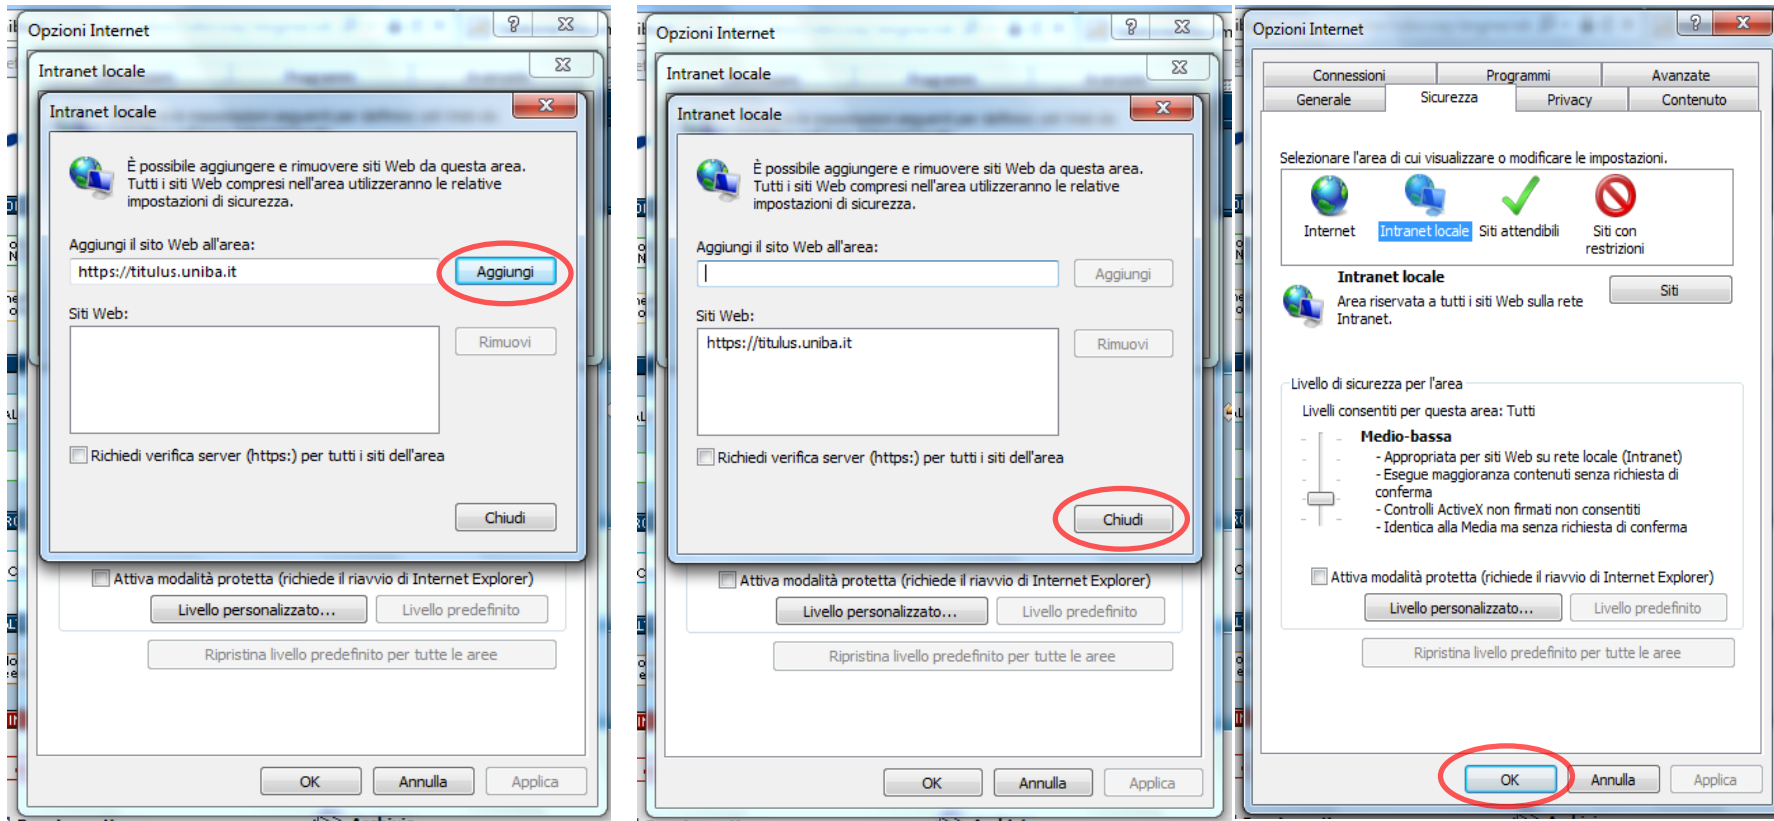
Opzioni Internet

Intranet locale

Intranet locale

È possibile aggiungere e rimuovere siti Web da questa area. Tutti i siti Web compresi nell'area utilizzeranno le relative impostazioni di sicurezza.

Aggiungi il sito Web all'area:

https://titulus.uniba.it

Aggiungi

Siti Web:

Rimuovi

Richiedi verifica server (https:) per tutti i siti dell'area

Chiudi

Attiva modalità protetta (richiede il riavvio di Internet Explorer)

Livello personalizzato...

Livello predefinito

Ripristina livello predefinito per tutte le aree

OK

Annulla

Applica

Opzioni Internet

Intranet locale

Intranet locale

È possibile aggiungere e rimuovere siti Web da questa area. Tutti i siti Web compresi nell'area utilizzeranno le relative impostazioni di sicurezza.

Aggiungi il sito Web all'area:

Aggiungi

Siti Web:

https://titulus.uniba.it

Rimuovi

Richiedi verifica server (https:) per tutti i siti dell'area

Chiudi

Attiva modalità protetta (richiede il riavvio di Internet Explorer)

Livello personalizzato...

Livello predefinito

Ripristina livello predefinito per tutte le aree

OK

Annulla

Applica

Opzioni Internet

Connessioni

Programmi

Avanzate

Generale

Sicurezza

Privacy

Contenuto

Selezionare l'area di cui visualizzare o modificare le impostazioni.

Internet

Intranet locale

Siti attendibili

Siti con restrizioni

Intranet locale

Area riservata a tutti i siti Web sulla rete Intranet.

Siti

Livello di sicurezza per l'area

Livelli consentiti per questa area: Tutti

Medio-bassa

- Appropriata per siti Web su rete locale (Intranet)
- Esegue maggioranza contenuti senza richiesta di conferma
- Controlli ActiveX non firmati non consentiti
- Identica alla Media ma senza richiesta di conferma

Attiva modalità protetta (richiede il riavvio di Internet Explorer)

Livello personalizzato...

Livello predefinito

Ripristina livello predefinito per tutte le aree

OK

Annulla

Applica